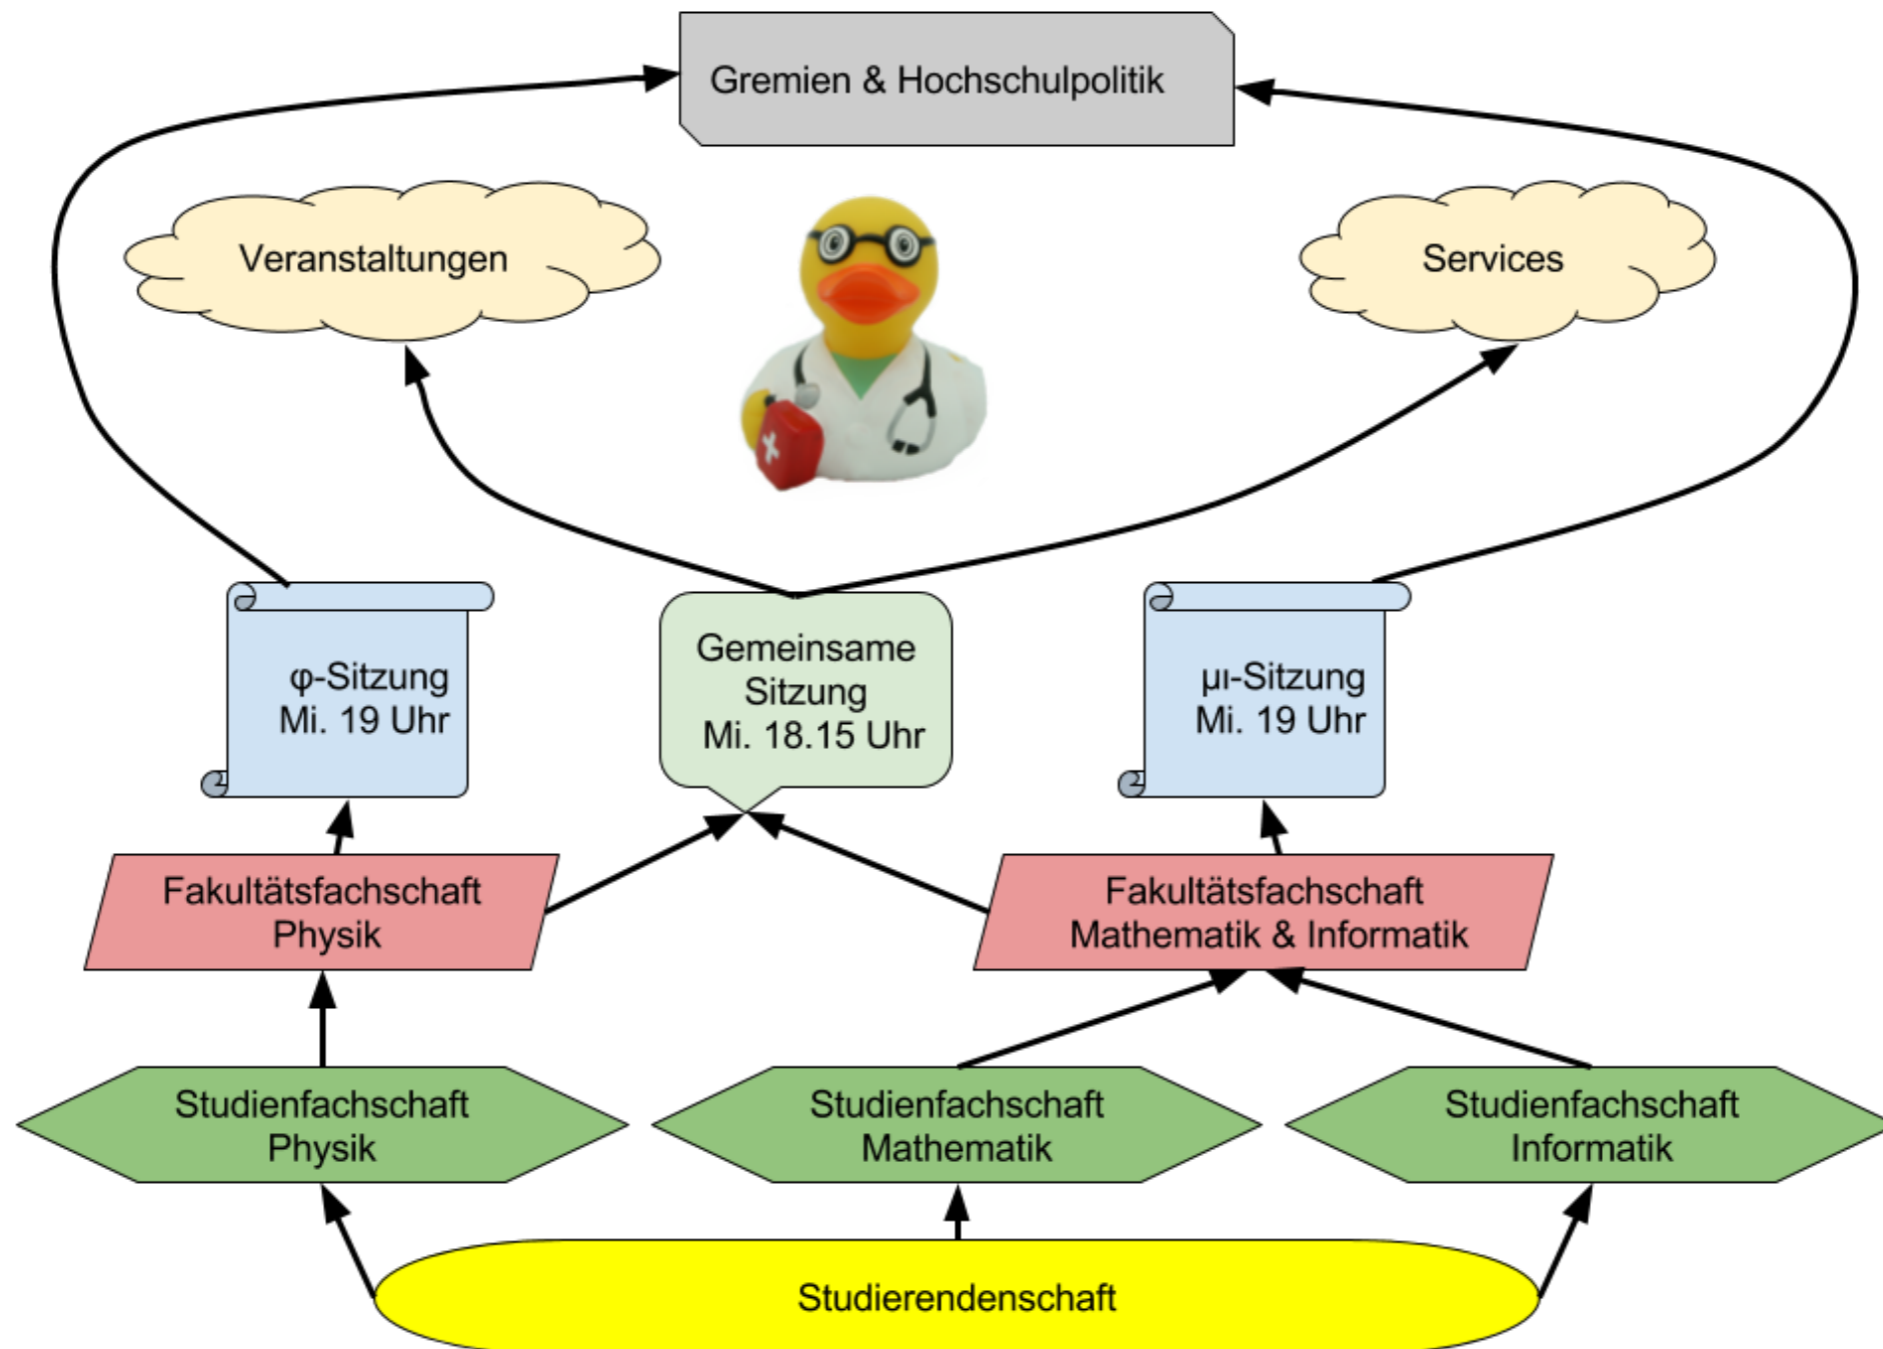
Gremien & Hochschulpolitik

Veranstaltungen

Services

φ-Sitzung
Mi. 19 Uhr

Gemeinsame Sitzung
Mi. 18.15 Uhr

µι-Sitzung
Mi. 19 Uhr

Fakultätsfachschaft Physik

Fakultätsfachschaft Mathematik & Informatik

Studienfachschaft Physik

Studienfachschaft Mathematik

Studienfachschaft Informatik

Studierendenschaft